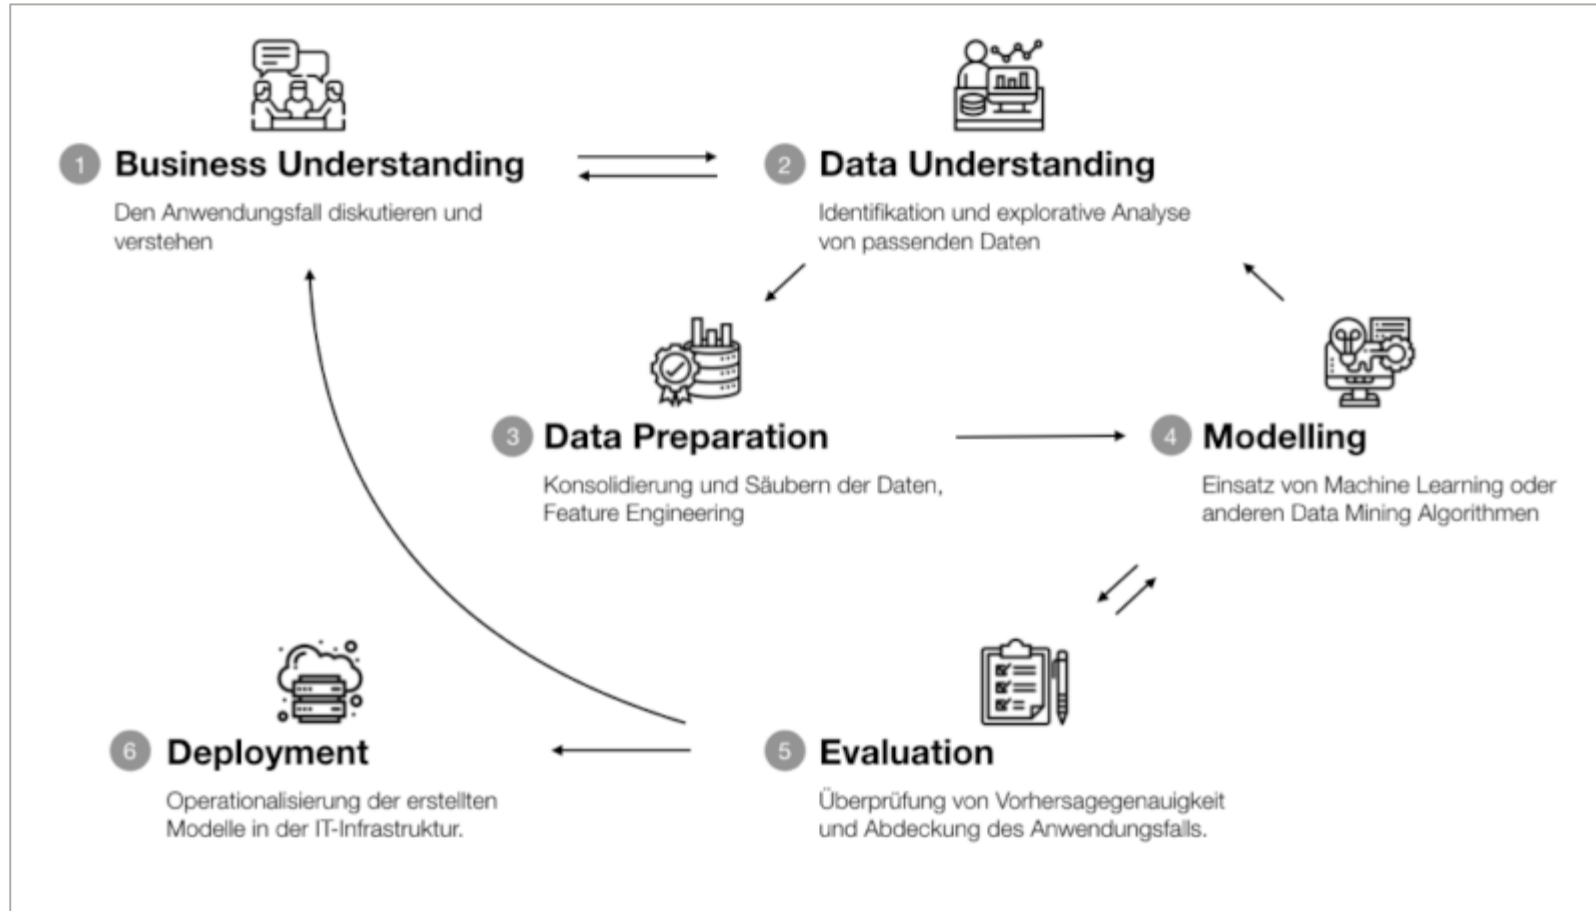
1 Business Understanding

Den Anwendungsfall diskutieren und verstehen

2 Data Understanding

Identifikation und explorative Analyse von passenden Daten

3 Data Preparation

Konsolidierung und Säubern der Daten, Feature Engineering

4 Modelling

Einsatz von Machine Learning oder anderen Data Mining Algorithmen

6 Deployment

Operationalisierung der erstellten Modelle in der IT-Infrastruktur.

5 Evaluation

Überprüfung von Vorhersagegenauigkeit und Abdeckung des Anwendungsfalls.